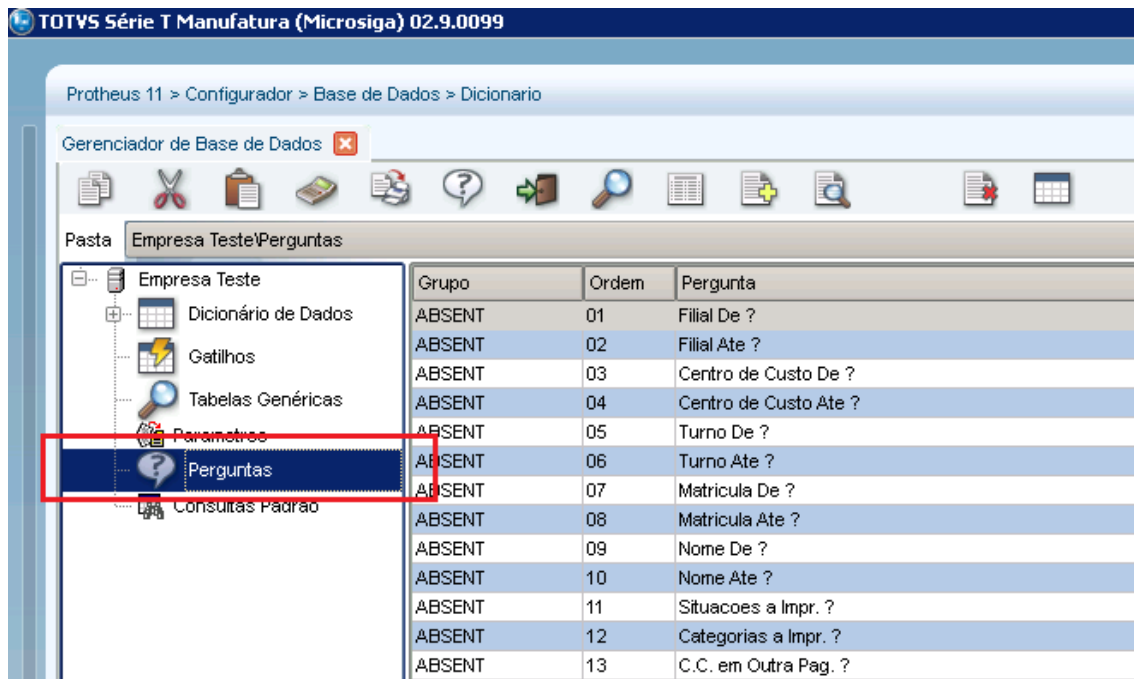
TOTVS Série T Manufatura (Microsiga) 02.9.0099

Protheus 11 > Configurador > Base de Dados > Dicionario

Gerenciador de Base de Dados

Pasta Empresa Teste\Perguntas

Empresa Teste
Dicionário de Dados
Gatilhos
Tabelas Genéricas
Parametros
Perguntas
Consultas Padrao

| Grupo | Ordem | Pergunta |
|---|---|---|
| ABSENT | 01 | Filial De ? |
| ABSENT | 02 | Filial Ate ? |
| ABSENT | 03 | Centro de Custo De ? |
| ABSENT | 04 | Centro de Custo Ate ? |
| ABSENT | 05 | Turno De ? |
| ABSENT | 06 | Turno Ate ? |
| ABSENT | 07 | Matricula De ? |
| ABSENT | 08 | Matricula Ate ? |
| ABSENT | 09 | Nome De ? |
| ABSENT | 10 | Nome Ate ? |
| ABSENT | 11 | Situacoes a Impr. ? |
| ABSENT | 12 | Categorias a Impr. ? |
| ABSENT | 13 | C.C. em Outra Pag. ? |